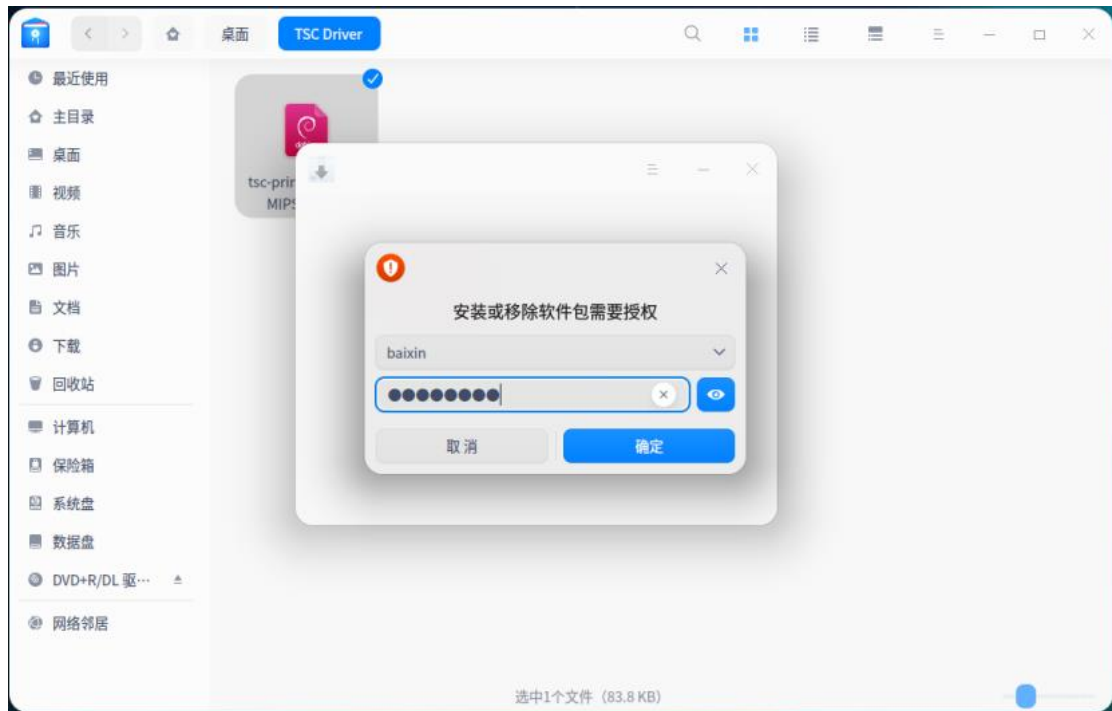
桌面 TSC Driver

最近使用
主目录
桌面
视频
音乐
图片
文档
下载
回收站
计算机
保险箱
系统盘
数据盘
DVD+R/DL 驱···
网络邻居

tsc-prir
MIPS

安装或移除软件包需要授权

baixin

●●●●●●●●●

取消
确定

选中1个文件 (83.8 KB)